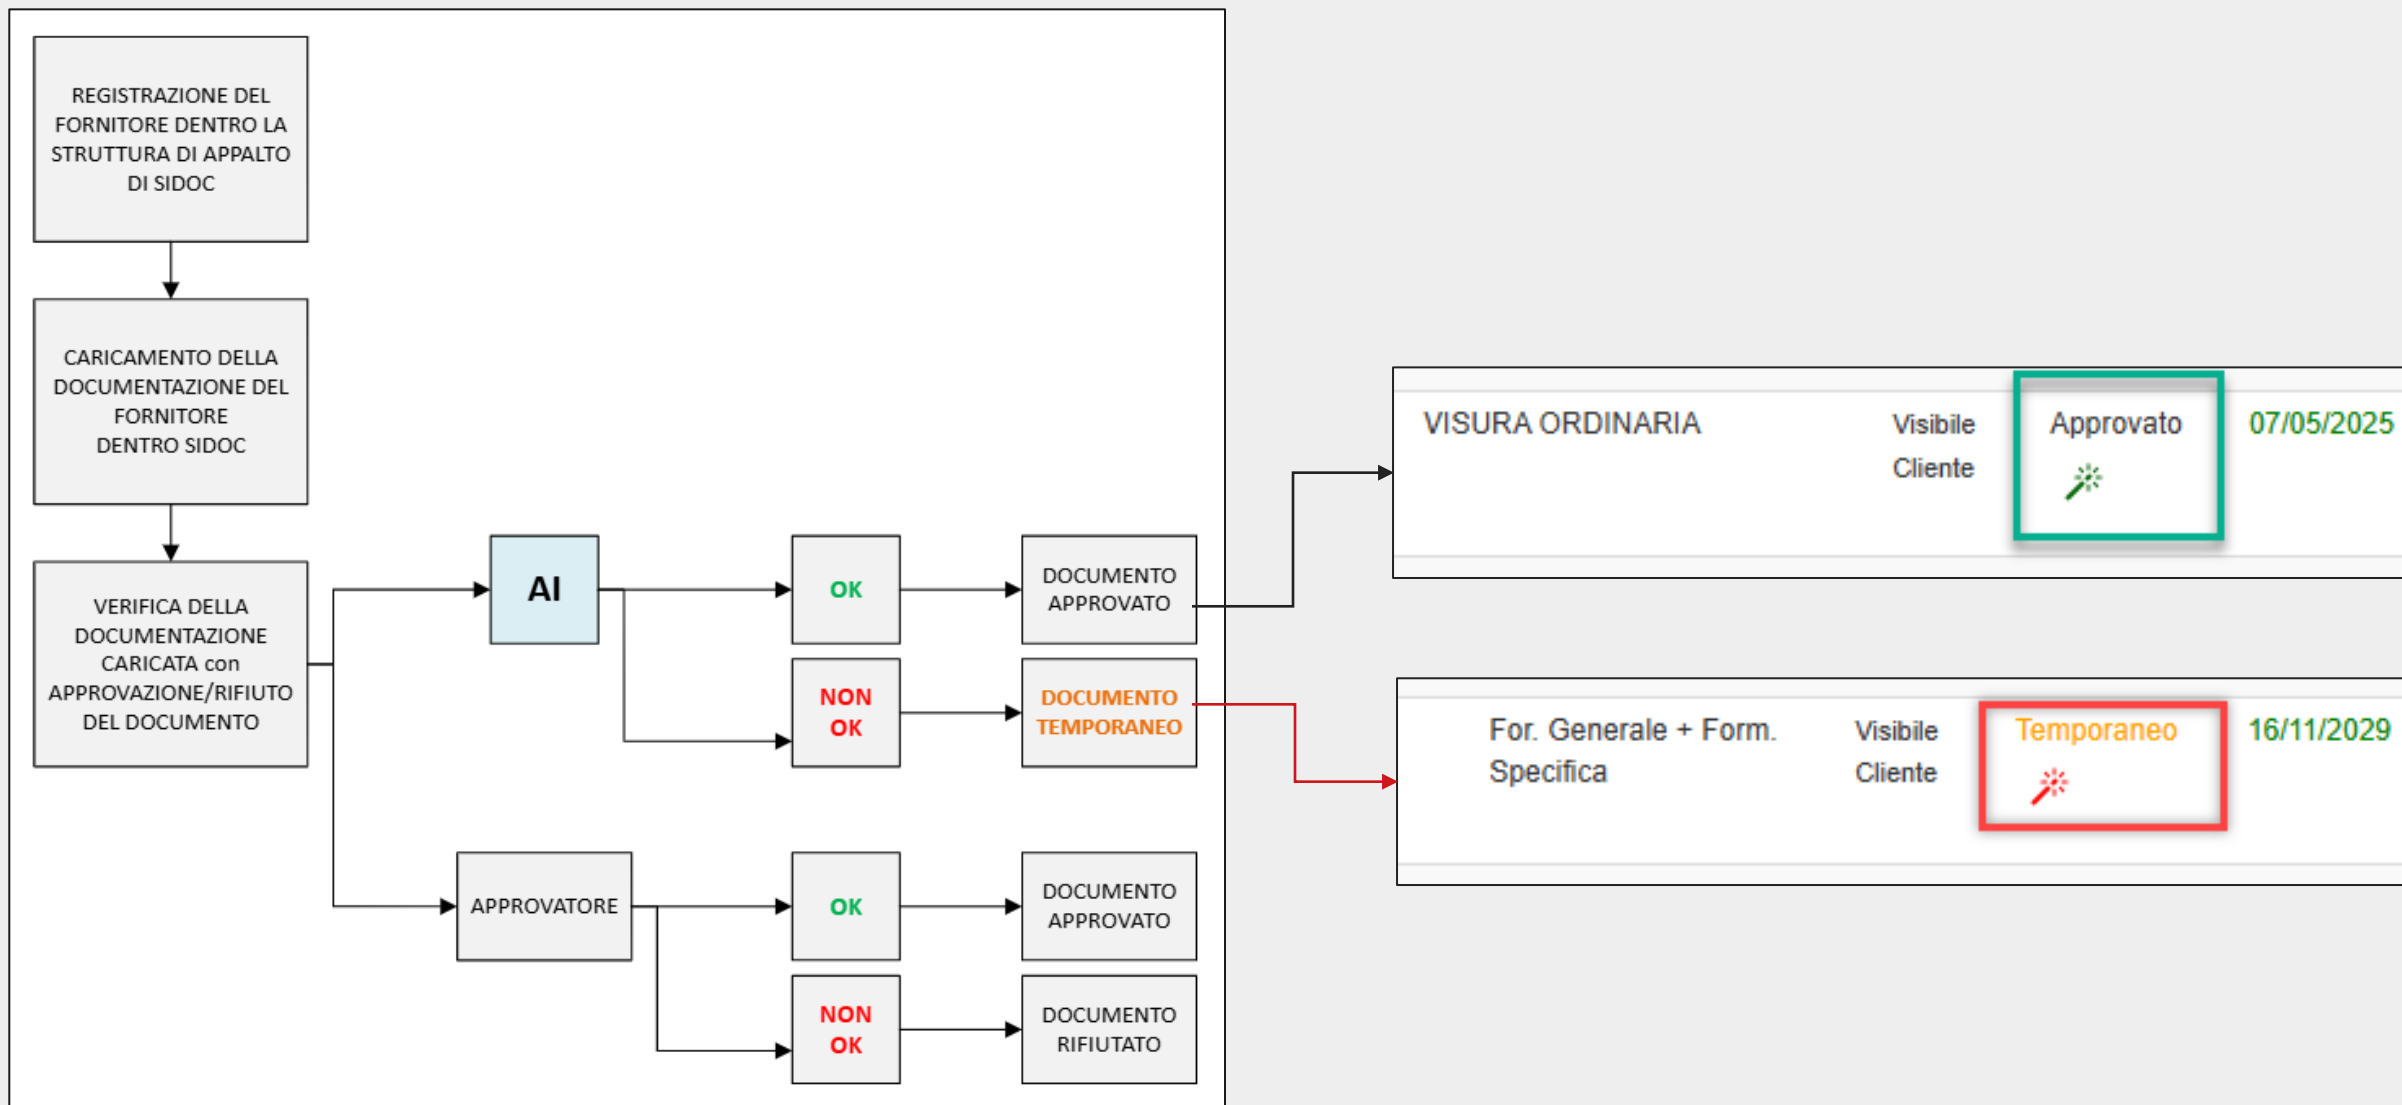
REGISTRAZIONE DEL FORNITORE DENTRO LA STRUTTURA DI APPALTO DI SIDOC

CARICAMENTO DELLA DOCUMENTAZIONE DEL FORNITORE DENTRO SIDOC

VERIFICA DELLA DOCUMENTAZIONE CARICATA con APPROVAZIONE/RIFIUTO DEL DOCUMENTO

AI

OK

DOCUMENTO APPROVATO

NON OK

DOCUMENTO TEMPORANEO

APPROVATORE

OK

DOCUMENTO APPROVATO

NON OK

DOCUMENTO RIFIUTATO

VISURA ORDINARIA Visibile Cliente Approvato 07/05/2025

For. Generale + Form. Specifica Visibile Cliente Temporaneo 16/11/2029